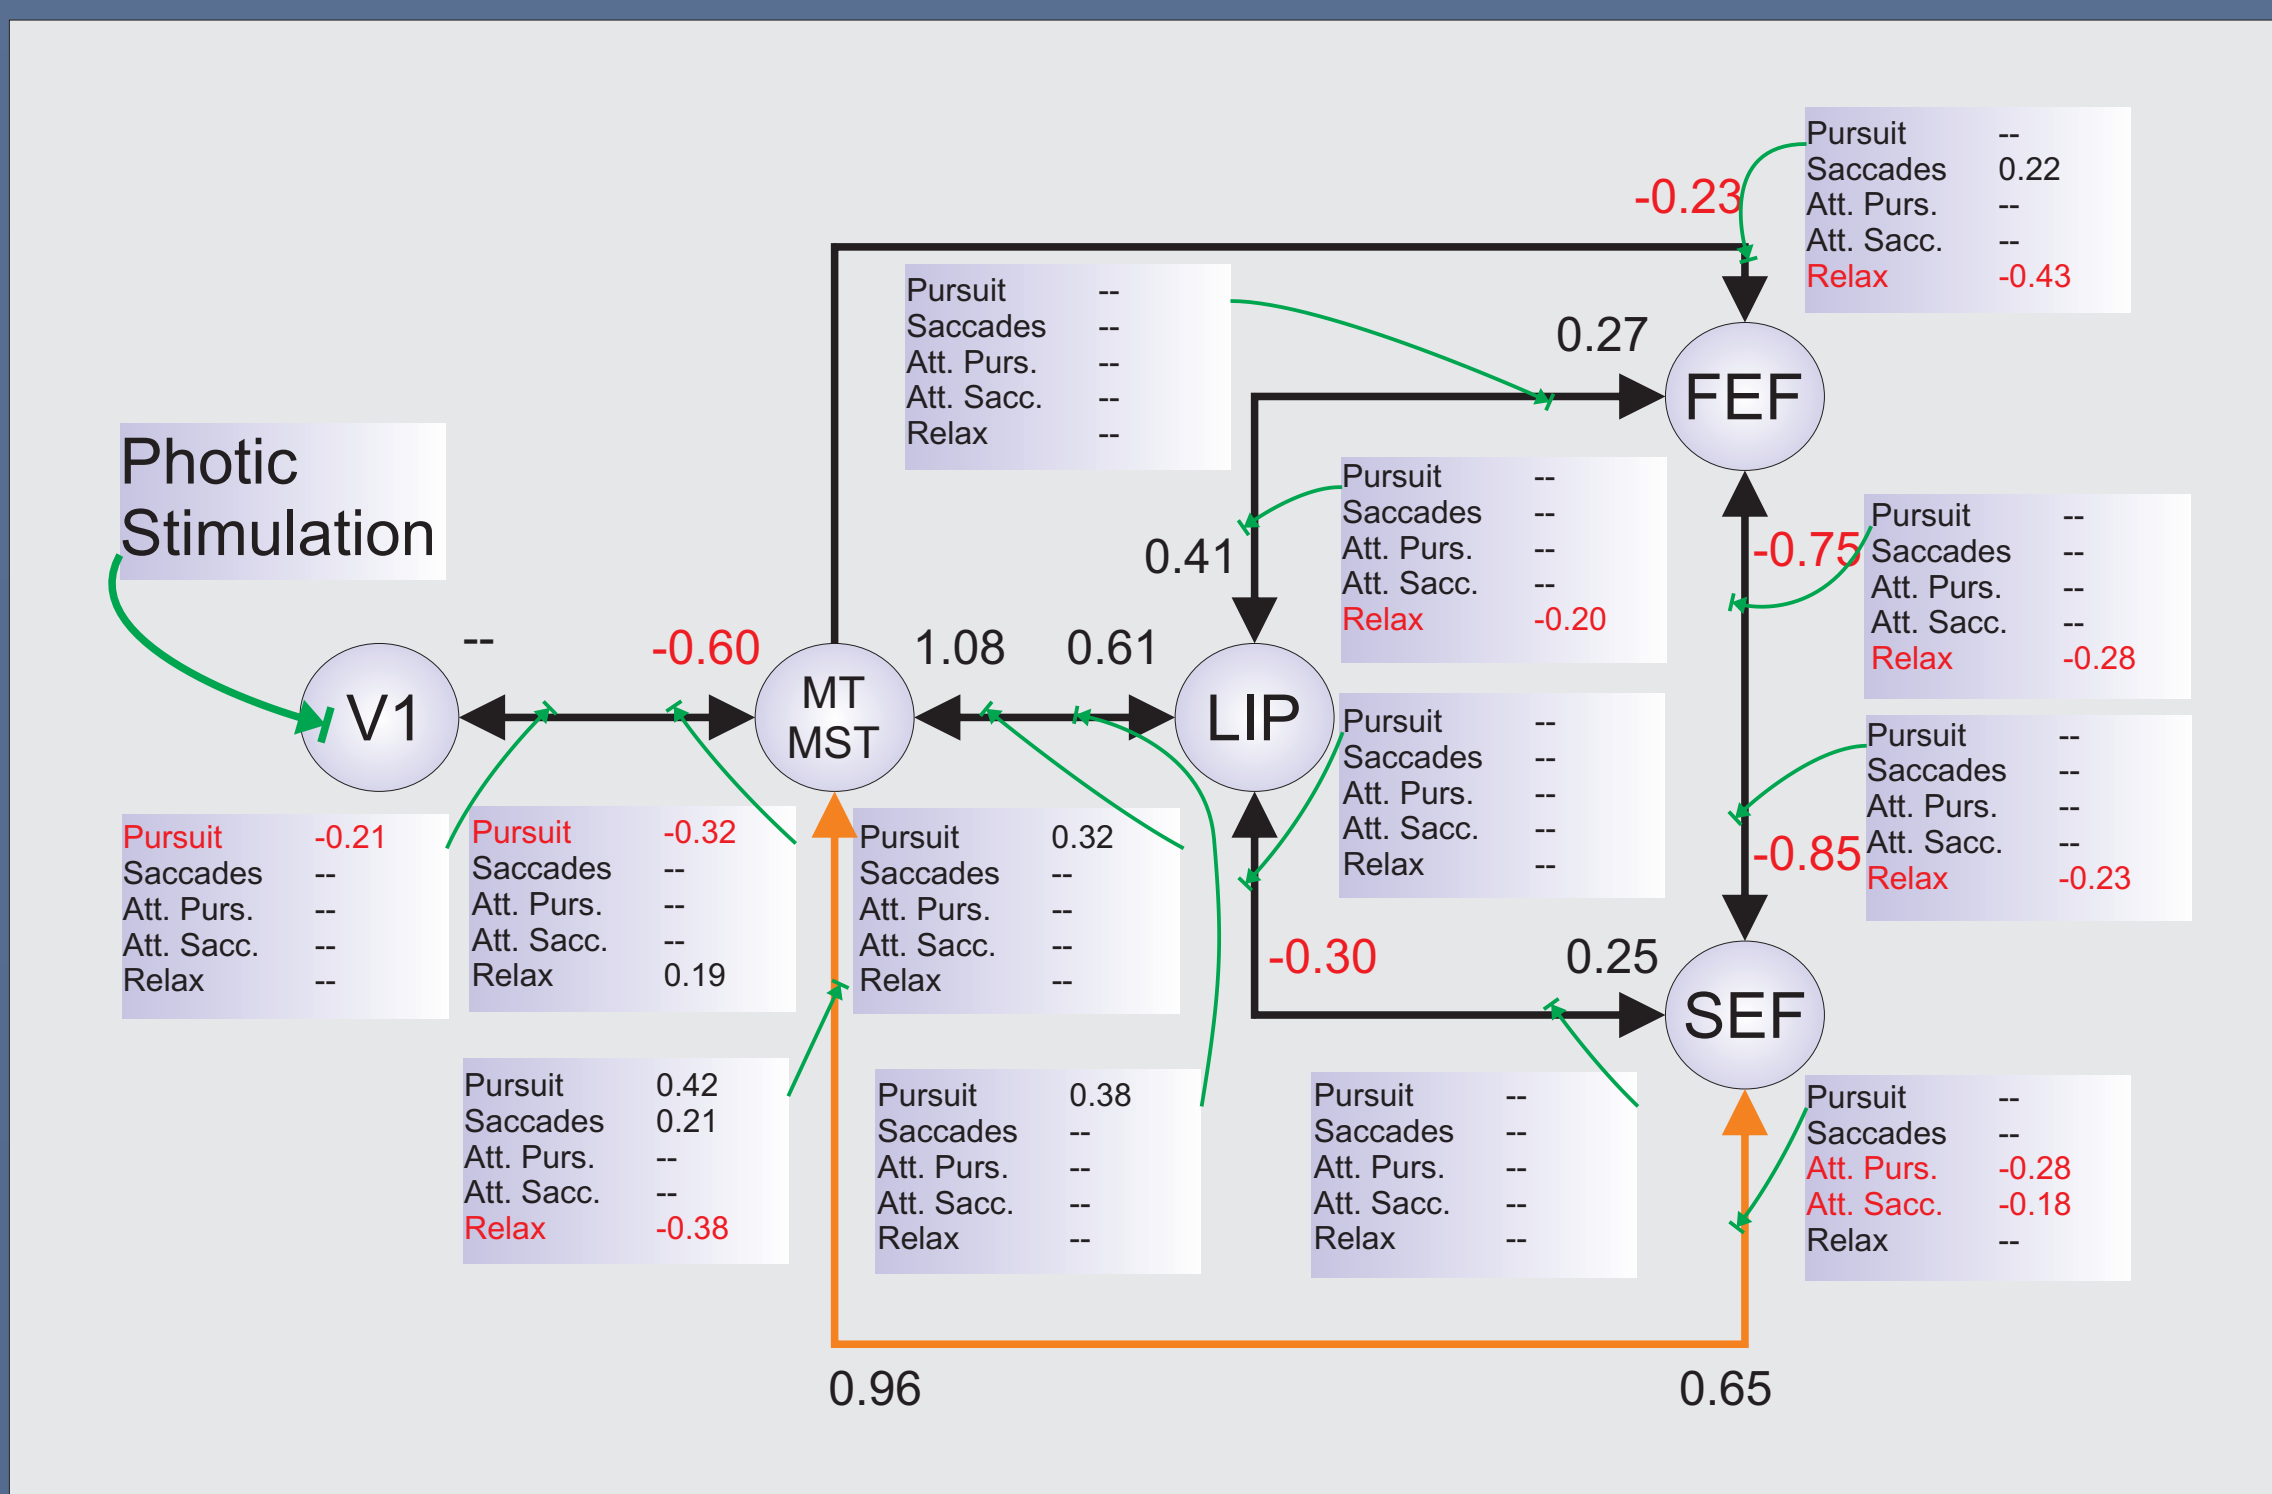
Pursuit --
Saccades 0.22
Att. Purs. --
Att. Sacc. --
Relax -0.43

-0.23

Pursuit --
Saccades --
Att. Purs. --
Att. Sacc. --
Relax --

0.27

FEF

Photic Stimulation

Pursuit --
Saccades --
Att. Purs. --
Att. Sacc. --
Relax -0.20

0.41

-0.75

Pursuit --
Saccades --
Att. Purs. --
Att. Sacc. --
Relax -0.28

--

-0.60

1.08

0.61

V1

MT MST

LIP

Pursuit --
Saccades --
Att. Purs. --
Att. Sacc. --
Relax --

Pursuit --
Saccades --
Att. Purs. --
Att. Sacc. --
Relax -0.23

-0.85

Pursuit -0.21
Saccades --
Att. Purs. --
Att. Sacc. --
Relax --

Pursuit -0.32
Saccades --
Att. Purs. --
Att. Sacc. --
Relax 0.19

Pursuit 0.32
Saccades --
Att. Purs. --
Att. Sacc. --
Relax --

-0.30

0.25

SEF

Pursuit 0.42
Saccades 0.21
Att. Purs. --
Att. Sacc. --
Relax -0.38

Pursuit 0.38
Saccades --
Att. Purs. --
Att. Sacc. --
Relax --

Pursuit --
Saccades --
Att. Purs. --
Att. Sacc. --
Relax --

Pursuit --
Saccades --
Att. Purs. -0.28
Att. Sacc. -0.18
Relax --

0.96

0.65